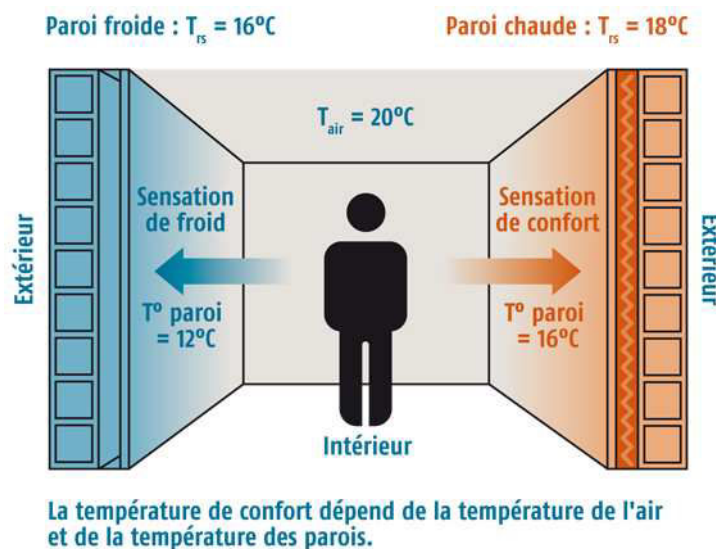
Paroi froide : $T_{rs}$ = 16°C

Paroi chaude : $T_{rs}$ = 18°C

$T_{air}$ = 20°C

Extérieur

Sensation de froid

T° paroi = 12°C

Sensation de confort

T° paroi = 16°C

Extérieur

Intérieur

La température de confort dépend de la température de l'air et de la température des parois.